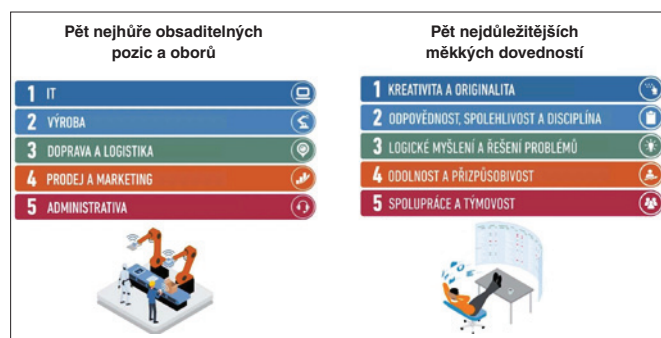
Pět nejhůře obsaditelných pozic a oborů

1 IT
2 VÝROBA
3 DOPRAVA A LOGISTIKA
4 PRODEJ A MARKETING
5 ADMINISTRATIVA

Pět nejdůležitějších měkkých dovedností

1 KREATIVITA A ORIGINALITA
2 ODPOVĚDNOST, SPOLEHLIVOST A DISCIPLÍNA
3 LOGICKÉ MYŠLENÍ A ŘEŠENÍ PROBLÉMŮ
4 ODOLNOST A PŘIZPŮSOBIVOST
5 SPOLUPRÁCE A TÝMOVOST